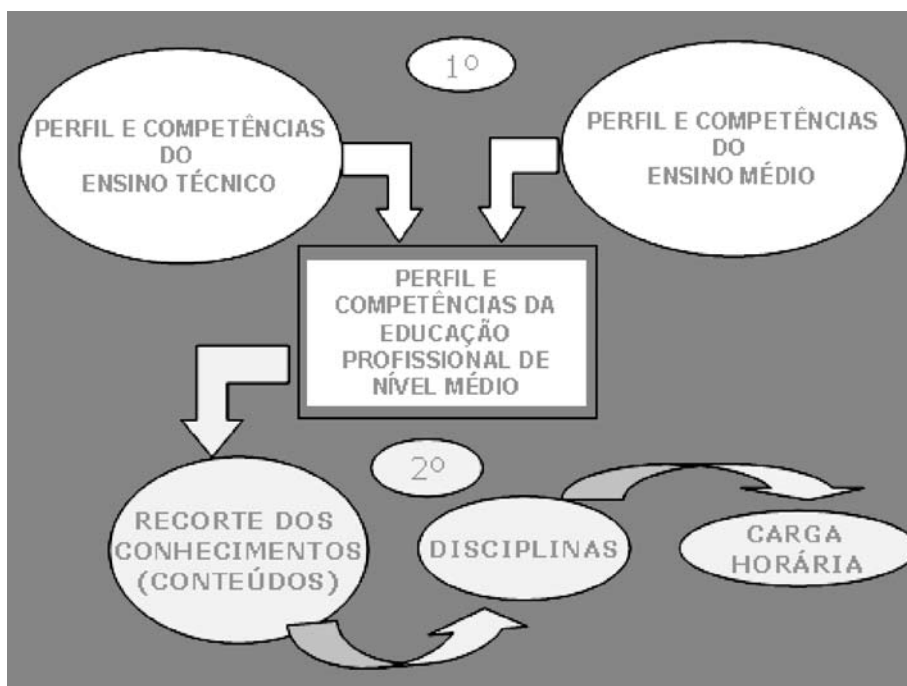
1º

PERFIL E COMPETÊNCIAS DO ENSINO TÉCNICO

PERFIL E COMPETÊNCIAS DO ENSINO MÉDIO

PERFIL E COMPETÊNCIAS DA EDUCAÇÃO PROFISSIONAL DE NÍVEL MÉDIO

2º

RECORTE DOS CONHECIMENTOS (CONTEÚDOS)

DISCIPLINAS

CARGA HORÁRIA